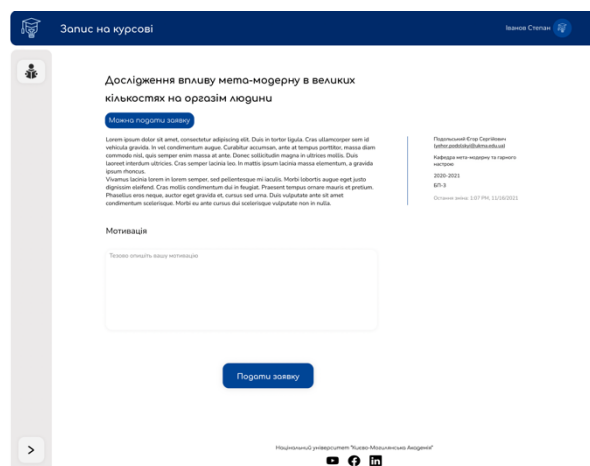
Запис на курсові

Іванов Степан

Дослідження впливу мета-модерну в великих кількостях на організм людини

Можна подати заявку

Lorem ipsum dolor sit amet, consectetur adipiscing elit. Duis in tortor ligula. Cras ullamcorper sem id vehicula gravida. In vel condimentum augue. Curabitur accumsan, ante at tempus porttitor, massa diam commodo nisl, quis semper enim massa at ante. Donec sollicitudin magna in ultrices mollis. Duis laoreet interdum ultricies. Cras semper lacinia leo. In mattis ipsum lacinia massa elementum, a gravida ipsum rhoncus.
Vivamus lacinia lorem in lorem semper, sed pellentesque mi iaculis. Morbi lobortis augue eget justo dignissim eleifend. Cras mollis condimentum dui in feugiat. Praesent tempus ornare mauris et pretium. Phasellus eros neque, auctor eget gravida et, cursus sed urna. Duis vulputate ante sit amet condimentum scelerisque. Morbi eu ante cursus dui scelerisque vulputate non in nulla.

Подольський Єгор Сергійович
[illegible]
Кафедра мета-модерну та гарного настрою
2020-2021
БП-3
Останні зміни: 1:07 PM, 11/16/2021

Мотивація

Тезово опишіть вашу мотивацію

Подати заявку

Національний університет "Києво-Могилянська Академія"